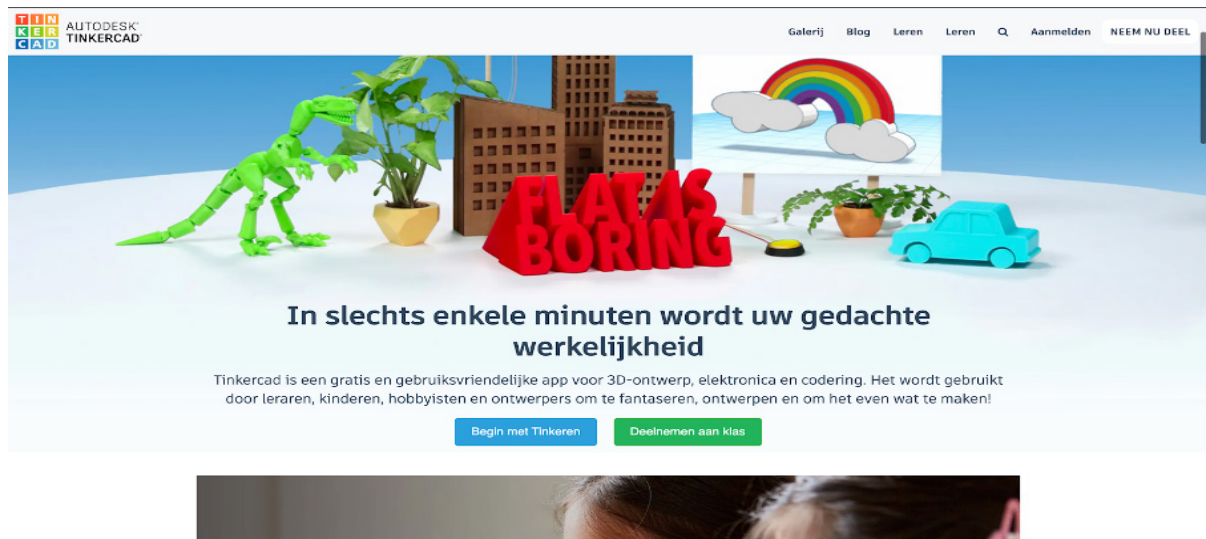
TIN KER CAD AUTODESK® TINKERCAD®

Galerij Blog Leren Leren Aanmelden NEEM NU DEEL

FLAT IS BORING

In slechts enkele minuten wordt uw gedachte werkelijkheid

Tinkercad is een gratis en gebruiksvriendelijke app voor 3D-ontwerp, elektronica en codering. Het wordt gebruikt door leraren, kinderen, hobbyisten en ontwerpers om te fantaseren, ontwerpen en om het even wat te maken!

Begin met Tinkeren

Deelnemen aan klas